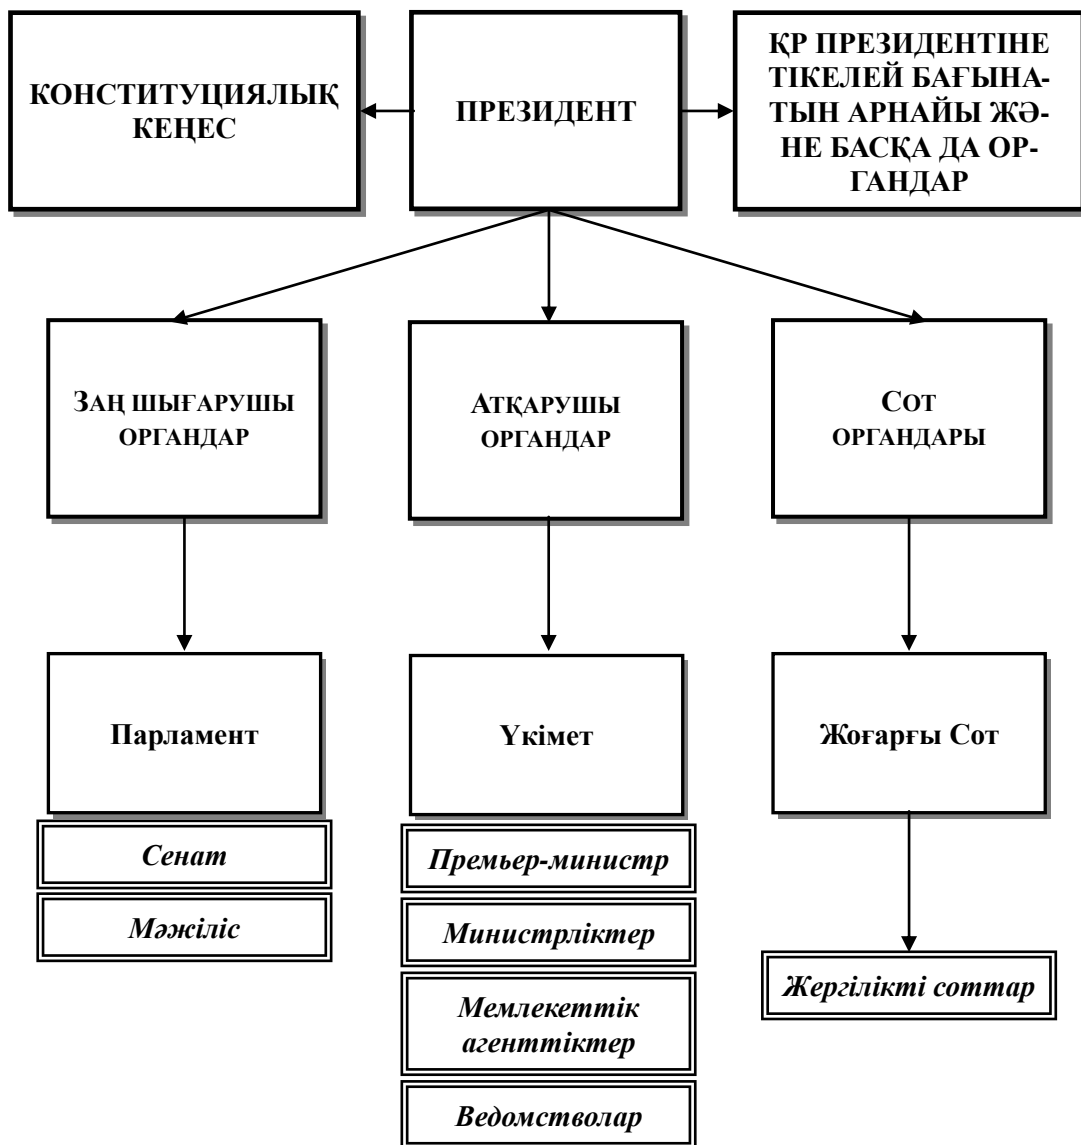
КОНСТИТУЦИЯЛЫҚ КЕҢЕС

ПРЕЗИДЕНТ

ҚР ПРЕЗИДЕНТІНЕ ТІКЕЛЕЙ БАҒЫНАТЫН АРНАЙЫ ЖӘНЕ БАСҚА ДА ОРГАНДАР

ЗАҢ ШЫҒАРУШЫ ОРГАНДАР

АТҚАРУШЫ ОРГАНДАР

СОТ ОРГАНДАРЫ

Парламент

Сенат

Мәжіліс

Үкімет

Премьер-министр

Министрліктер

Мемлекеттік агенттіктер

Ведомстволар

Жоғарғы Сот

Жергілікті соттар